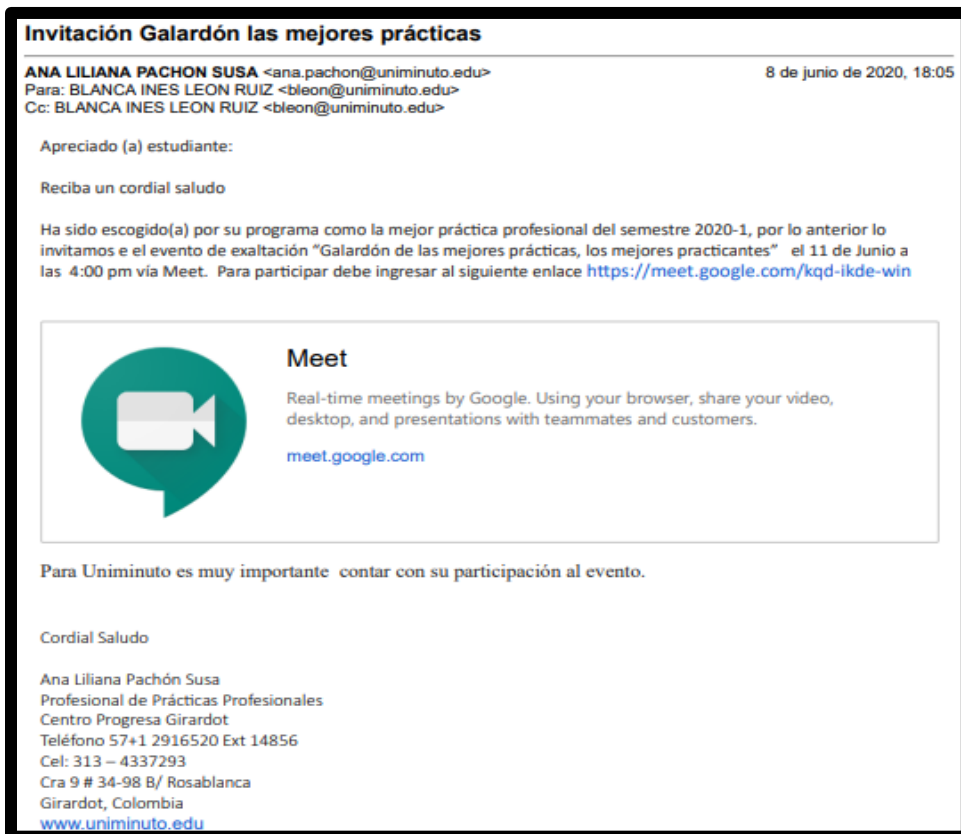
Invitación Galardón las mejores prácticas

ANA LILIANA PACHON SUSA <ana.pachon@uniminuto.edu>
8 de junio de 2020, 18:05
Para: BLANCA INES LEON RUIZ <bleon@uniminuto.edu>
Cc: BLANCA INES LEON RUIZ <bleon@uniminuto.edu>

Apreciado (a) estudiante:

Reciba un cordial saludo

Ha sido escogido(a) por su programa como la mejor práctica profesional del semestre 2020-1, por lo anterior lo invitamos e el evento de exaltación "Galardón de las mejores prácticas, los mejores practicantes" el 11 de Junio a las 4:00 pm vía Meet. Para participar debe ingresar al siguiente enlace https://meet.google.com/kqd-ikde-win

Meet

Real-time meetings by Google. Using your browser, share your video, desktop, and presentations with teammates and customers.

meet.google.com

Para Uniminuto es muy importante contar con su participación al evento.

Cordial Saludo

Ana Liliana Pachón Susa
Profesional de Prácticas Profesionales
Centro Progresa Girardot
Teléfono 57+1 2916520 Ext 14856
Cel: 313 – 4337293
Cra 9 # 34-98 B/ Rosablanca
Girardot, Colombia
www.uniminuto.edu